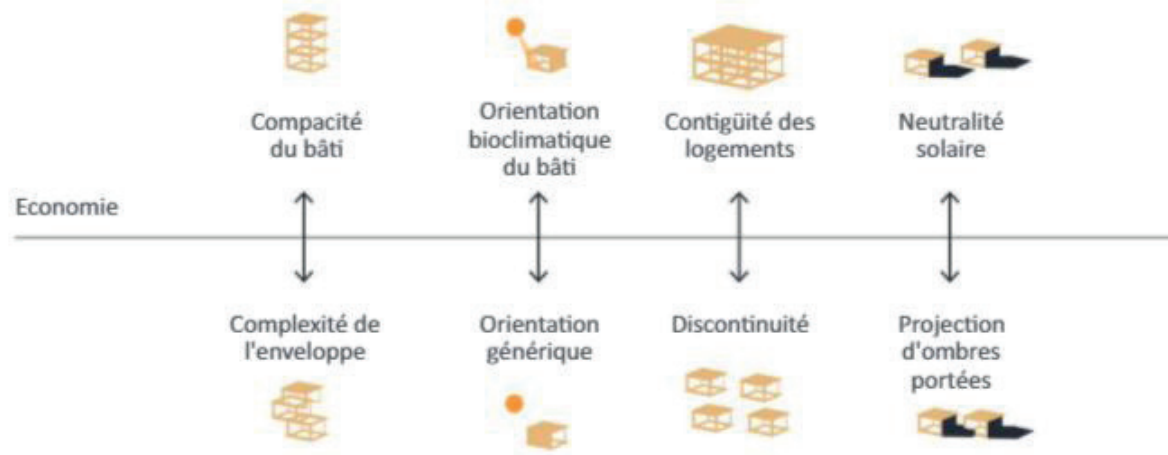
Compacité du bâti

Orientation bioclimatique du bâti

Contigüité des logements

Neutralité solaire

Economie

Complexité de l'enveloppe

Orientation générique

Discontinuité

Projection d'ombres portées